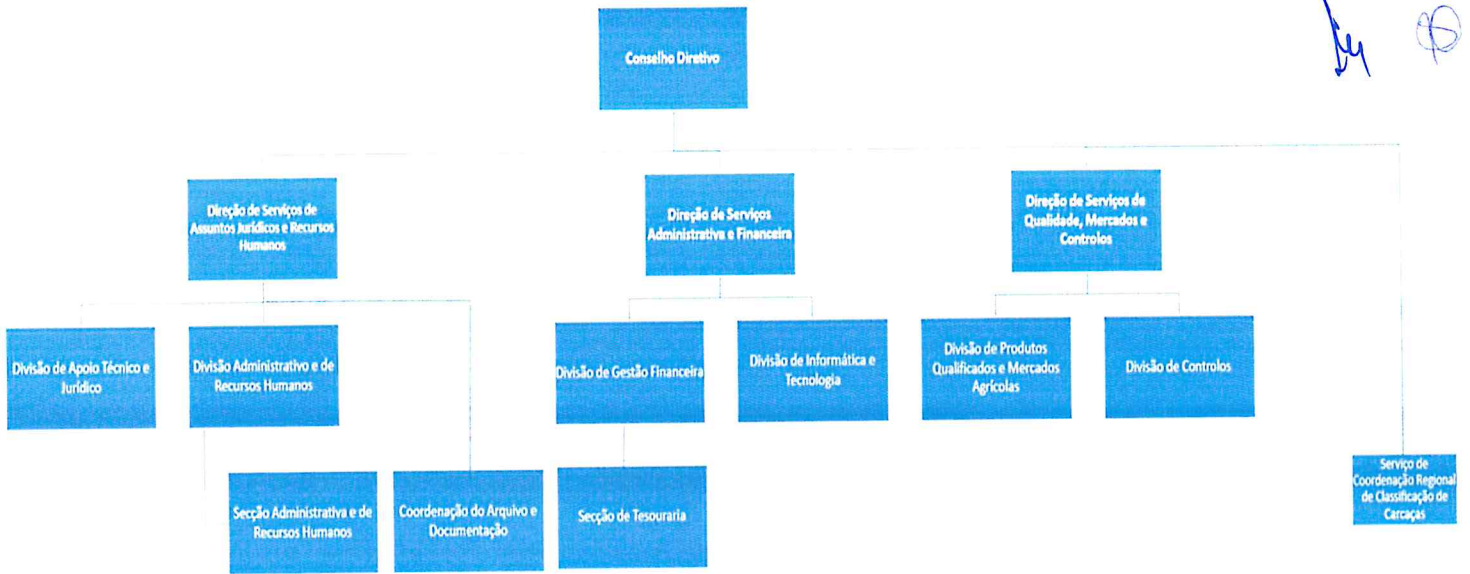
Conselho Diretivo

Direção de Serviços de Assuntos Jurídicos e Recursos Humanos

Direção de Serviços Administrativa e Financeira

Direção de Serviços de Qualidade, Mercados e Controlos

Divisão de Apoio Técnico e Jurídico

Divisão Administrativo e de Recursos Humanos

Divisão de Gestão Financeira

Divisão de Informática e Tecnologia

Divisão de Produtos Qualificados e Mercados Agrícolas

Divisão de Controlos

Secção Administrativa e de Recursos Humanos

Coordenação do Arquivo e Documentação

Secção de Tesouraria

Serviço de Coordenação Regional de Classificação de Carcaças